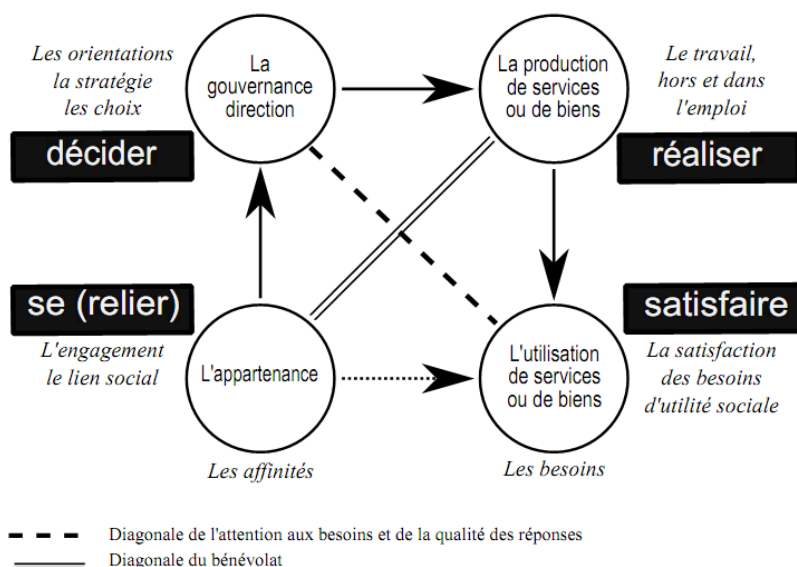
Les orientations
la stratégie
les choix

décider

La gouvernance direction

La production de services ou de biens

Le travail,
hors et dans
l'emploi

réaliser

se (relier)

L'engagement
le lien social

L'appartenance

Les affinités

L'utilisation de services ou de biens

Les besoins

satisfaire

La satisfaction
des besoins
d'utilité sociale

Diagonale de l'attention aux besoins et de la qualité des réponses

Diagonale du bénévolat